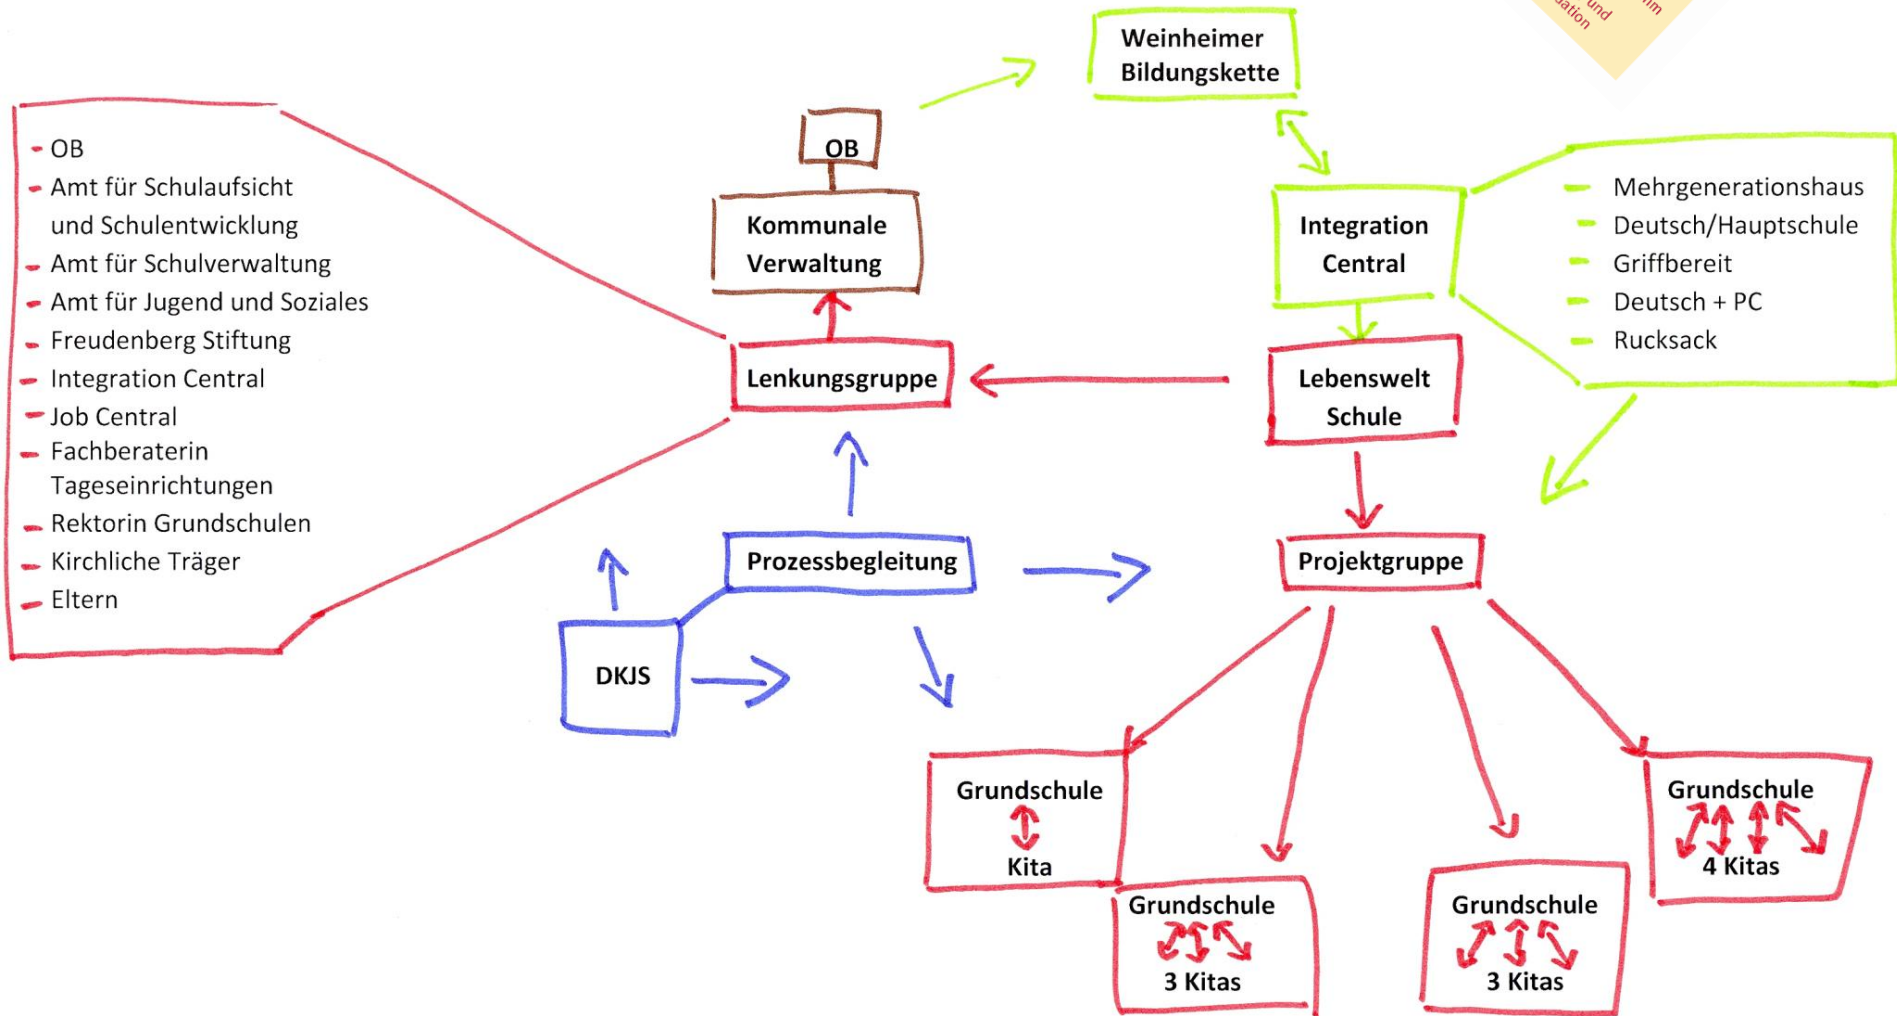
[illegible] und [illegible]ation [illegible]m

Weinheimer Bildungskette

- OB
- Amt für Schulaufsicht und Schulentwicklung
- Amt für Schulverwaltung
- Amt für Jugend und Soziales
- Freudenberg Stiftung
- Integration Central
- Job Central
- Fachberaterin Tageseinrichtungen
- Rektorin Grundschulen
- Kirchliche Träger
- Eltern

OB

Kommunale Verwaltung

Integration Central

- Mehrgenerationshaus
- Deutsch/Hauptschule
- Griffbereit
- Deutsch + PC
- Rucksack

Lenkungsgruppe

Lebenswelt Schule

Prozessbegleitung

Projektgruppe

DKJS

Grundschule
Kita

Grundschule
4 Kitas

Grundschule
3 Kitas

Grundschule
3 Kitas